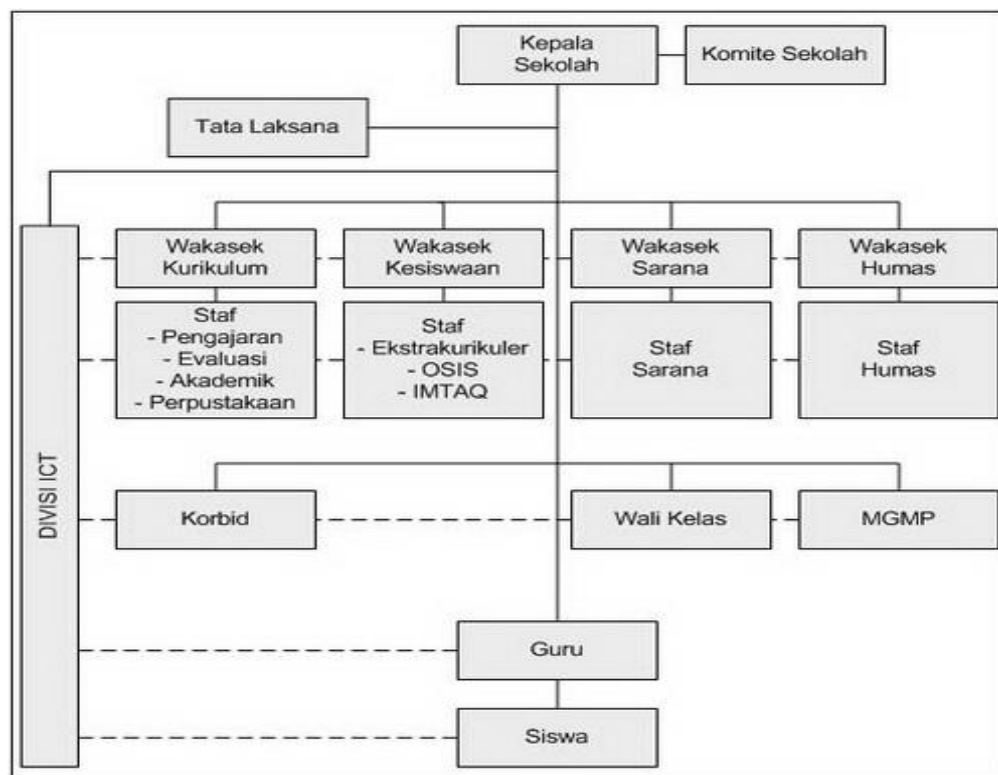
Kepala Sekolah

Komite Sekolah

Tata Laksana

DIVISI ICT

Wakasek Kurikulum

Wakasek Kesiswaan

Wakasek Sarana

Wakasek Humas

Staf
- Pengajaran
- Evaluasi
- Akademik
- Perpustakaan

Staf
- Ekstrakurikuler
- OSIS
- IMTAQ

Staf Sarana

Staf Humas

Korbid

Wali Kelas

MGMP

Guru

Siswa